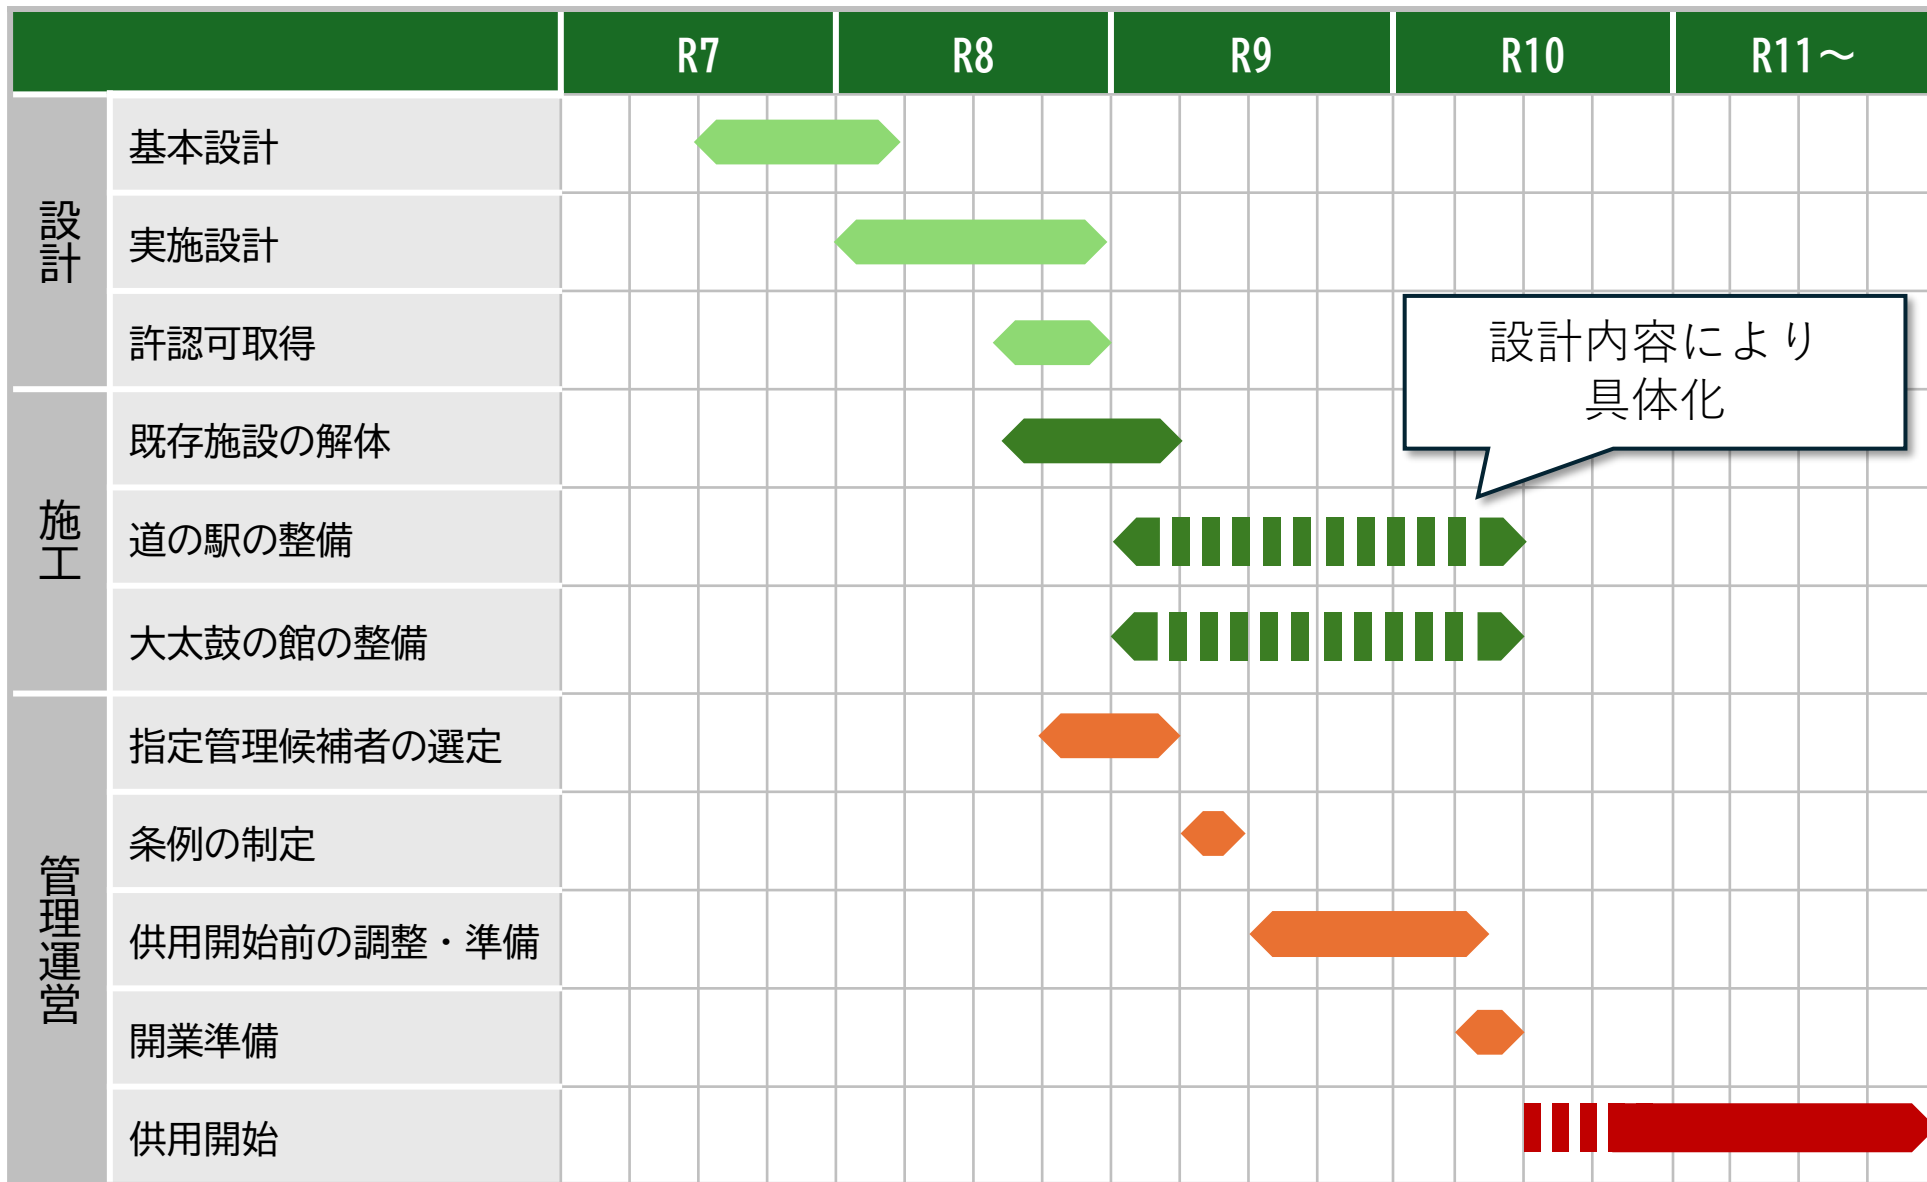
|  |  | R7 | R8 | R9 | R10 | R11～ |
|---|---|---|---|---|---|---|
| 設計 | 基本設計 | | | | | |
| | 実施設計 | | | | | |
| | 許認可取得 | | | | | |
| 施工 | 既存施設の解体 | | | | | |
| | 道の駅の整備 | | | | | |
| | 大太鼓の館の整備 | | | | | |
| 管理運営 | 指定管理候補者の選定 | | | | | |
| | 条例の制定 | | | | | |
| | 供用開始前の調整・準備 | | | | | |
| | 開業準備 | | | | | |
| | 供用開始 | | | | | |

設計内容により
具体化